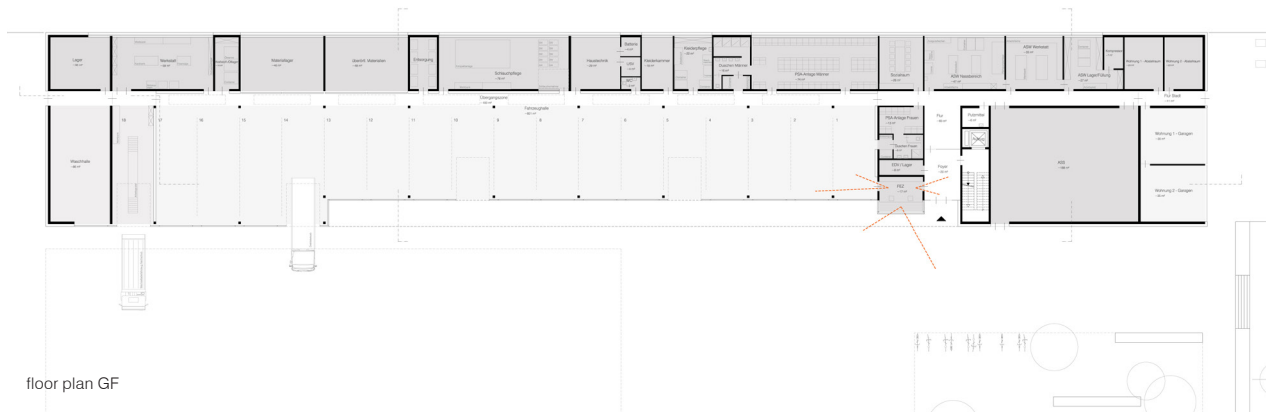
Lager

Werkstatt

Werkstatt Magazin

Materiallager

Atemschutz Materialien

Erfassung

Schlauchpflege

Haustechnik

Batterie

Lüftung

WC

Kleiderkammer

Wäschepflege

Duschen Männer

PSA-Anlage Männer

Sozialraum

ASW Werkstatt

ASW Werkstatt

ASW Lager/Prüfung

Schlauchturm

Wohnung 1 - Abstellraum

Wohnung 2 - Abstellraum

Flur Stadt

Übergangszone

Fahrzeughalle

Waschhalle

16

17

18

15

14

13

12

11

10

9

8

7

6

5

4

3

2

1

PSA-Anlage Frauen

Duschen Frauen

EDV / Lager

FEZ

Flur

Foyer

Putzmittel

AGS

Wohnung 1 - Gangzone

Wohnung 2 - Gangzone

floor plan GF